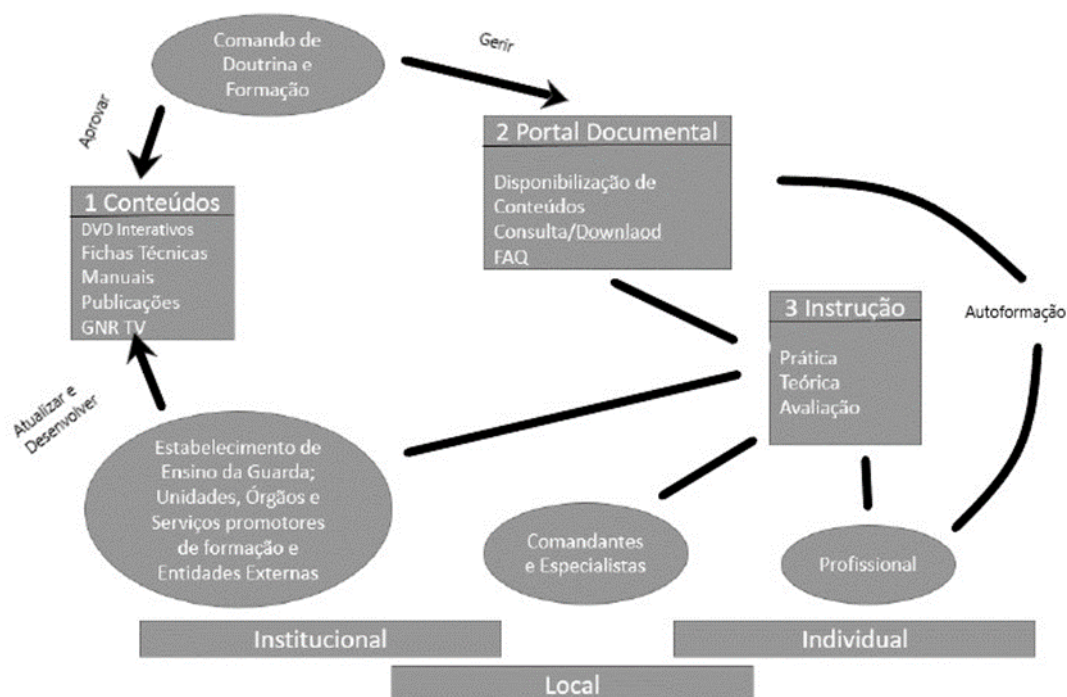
Comando de Doutrina e Formação

Gerir

Aprovar

2 Portal Documental

Disponibilização de Conteúdos
Consulta/Downlaod
FAQ

1 Conteúdos

DVD Interativos
Fichas Técnicas
Manuais
Publicações
GNR TV

Autoformação

3 Instrução

Prática
Teórica
Avaliação

Atualizar e Desenvolver

Estabelecimento de Ensino da Guarda; Unidades, Órgãos e Serviços promotores de formação e Entidades Externas

Comandantes e Especialistas

Profissional

Institucional

Individual

Local